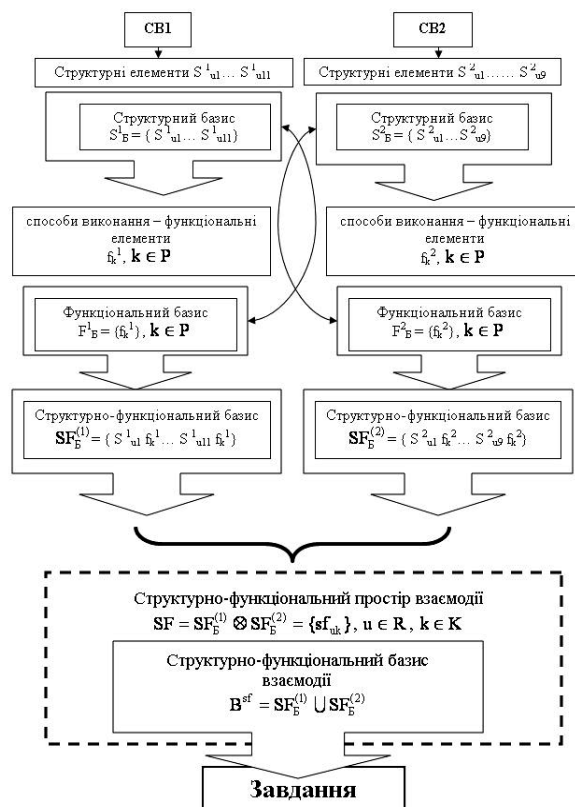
СВ1

СВ2

Структурні елементи $S^1_{u1} \dots S^1_{u11}$

Структурні елементи $S^2_{u1} \dots S^2_{u9}$

Структурний базис $S^1_Б = \{ S^1_{u1} \dots S^1_{u11} \}$

Структурний базис $S^2_Б = \{ S^2_{u1} \dots S^2_{u9} \}$

способи виконання – функціональні елементи $f_k^1$, $\mathbf{k} \in \mathbf{P}$

способи виконання – функціональні елементи $f_k^2$, $\mathbf{k} \in \mathbf{P}$

Функціональний базис $F^1_Б = \{f_k^1\}$, $\mathbf{k} \in \mathbf{P}$

Функціональний базис $F^2_Б = \{f_k^2\}$, $\mathbf{k} \in \mathbf{P}$

Структурно-функціональний базис $\mathbf{SF}_Б^{(1)} = \{ S^1_{u1} f_k^1 \dots S^1_{u11} f_k^1 \}$

Структурно-функціональний базис $\mathbf{SF}_Б^{(2)} = \{ S^2_{u1} f_k^2 \dots S^2_{u9} f_k^2 \}$

Структурно-функціональний простір взаємодії
$\mathbf{SF} = \mathbf{SF}_Б^{(1)} \otimes \mathbf{SF}_Б^{(2)} = \{\mathbf{sf}_{uk}\}$, $\mathbf{u} \in \mathbf{R}$, $\mathbf{k} \in \mathbf{K}$

Структурно-функціональний базис взаємодії
$\mathbf{B}^{sf} = \mathbf{SF}_Б^{(1)} \bigcup \mathbf{SF}_Б^{(2)}$

Завдання